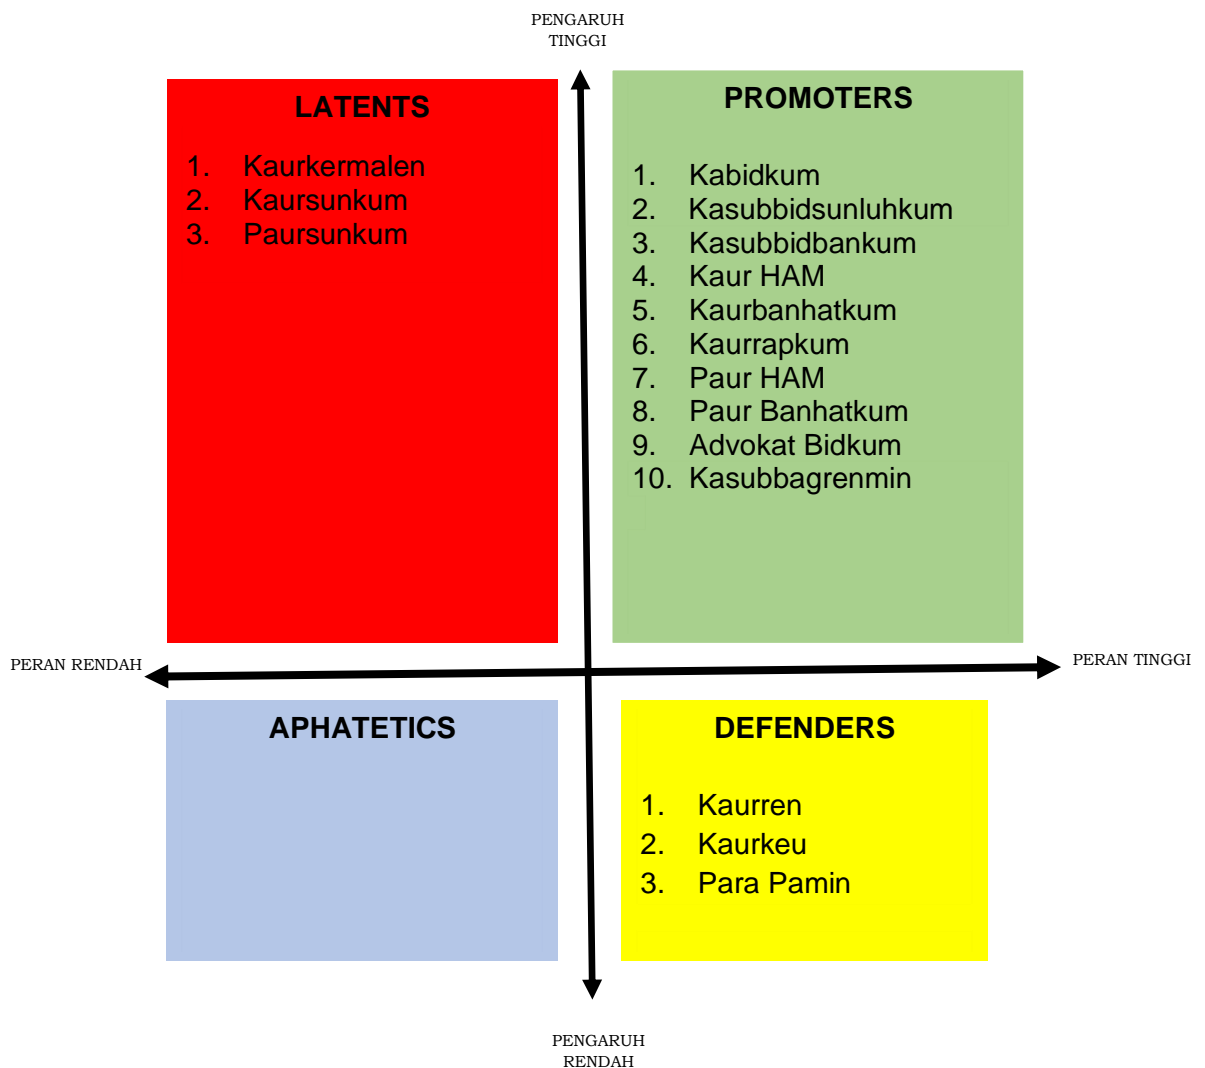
PENGARUH TINGGI

LATENTS

1. Kaurkermalen
2. Kaursunkum
3. Paursunkum

PROMOTERS

1. Kabidkum
2. Kasubbidsunluhkum
3. Kasubbidbankum
4. Kaur HAM
5. Kaurbanhatkum
6. Kaurrapkum
7. Paur HAM
8. Paur Banhatkum
9. Advokat Bidkum
10. Kasubbagrenmin

PERAN RENDAH

PERAN TINGGI

APHATETICS

DEFENDERS

1. Kaurren
2. Kaurkeu
3. Para Pamin

PENGARUH RENDAH